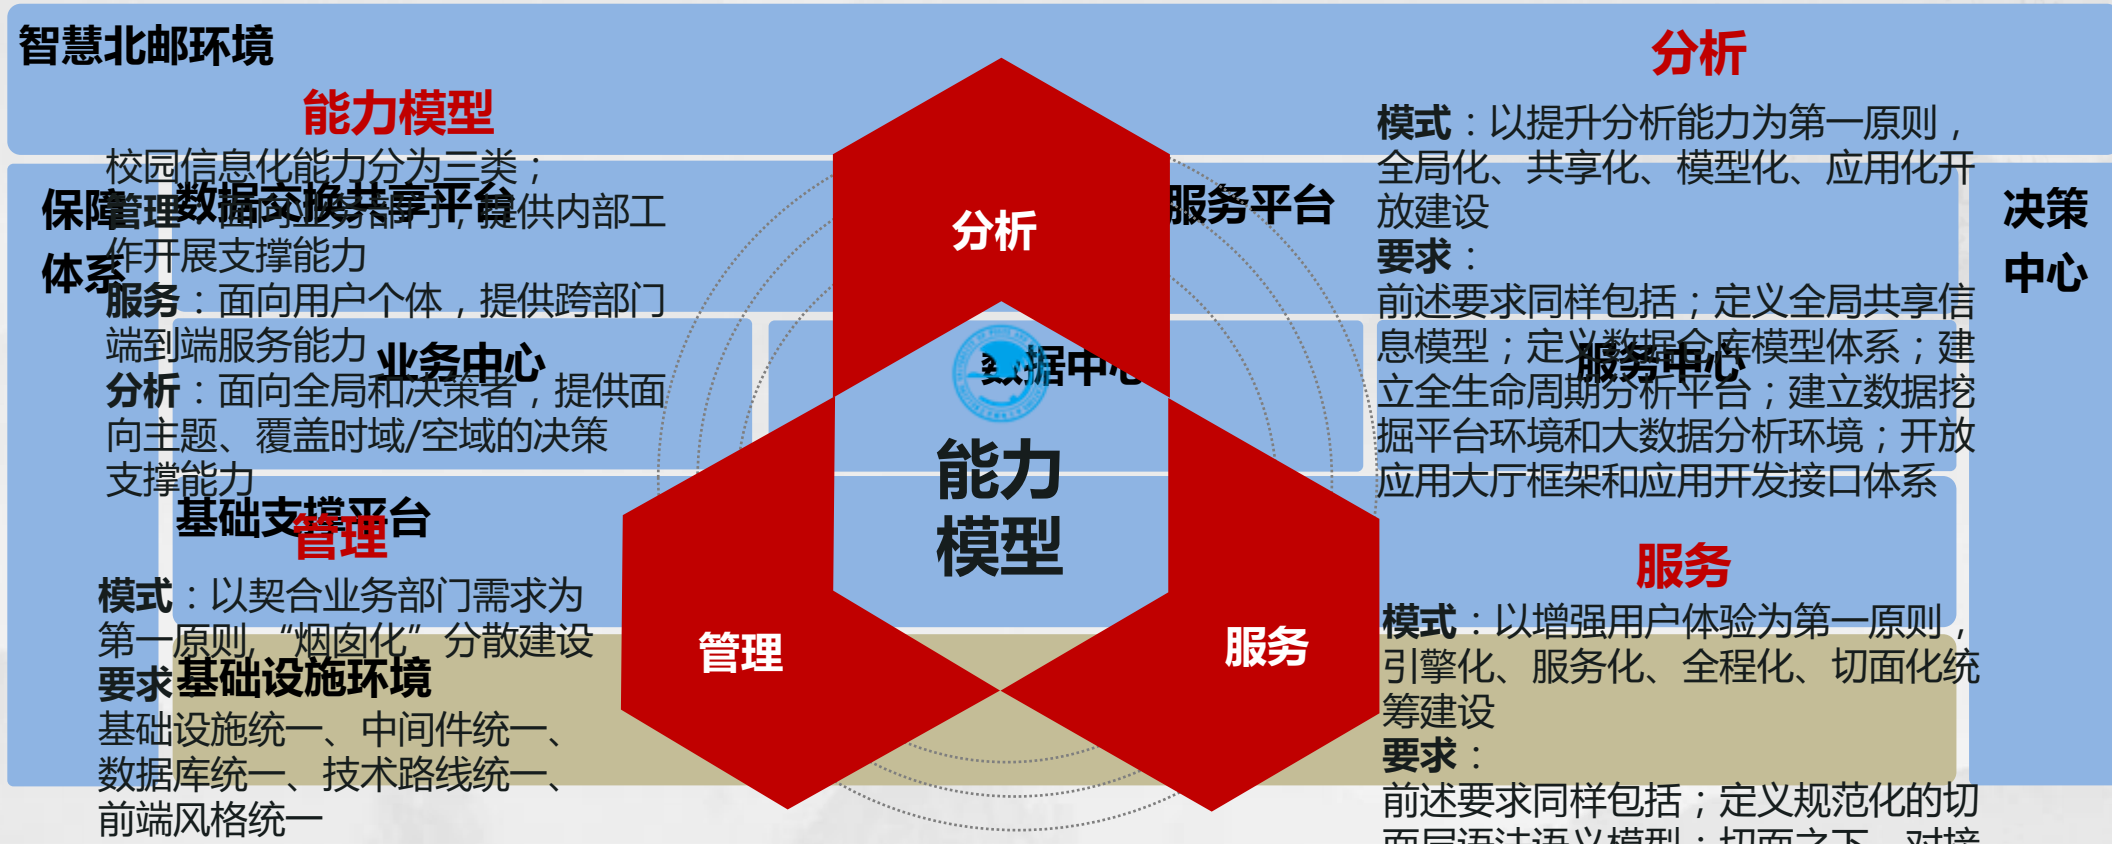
智慧北邮环境

能力模型

校园信息化能力分为三类；

保障管理数据交换共享平台

管理：面向业务部门，提供内部工作开展支撑能力

体系

服务：面向用户个体，提供跨部门端到端服务能力

业务中心

分析：面向全局和决策者，提供面向主题、覆盖时域/空域的决策支撑能力

基础支撑平台

管理

模式：以契合业务部门需求为第一原则，"烟囱化"分散建设

要求基础设施环境

基础设施统一、中间件统一、数据库统一、技术路线统一、前端风格统一

分析

服务平台

数据中心

能力模型

管理

服务

分析

模式：以提升分析能力为第一原则，全局化、共享化、模型化、应用化开放建设

要求：

前述要求同样包括；定义全局共享信息模型；定义数据仓库模型体系；建立全生命周期分析平台；建立数据挖掘平台环境和大数据分析环境；开放应用大厅框架和应用开发接口体系

服务中心

决策中心

服务

模式：以增强用户体验为第一原则，引擎化、服务化、全程化、切面化统筹建设

要求：

前述要求同样包括；定义规范化的切面层语法语义模型；切面之下，对接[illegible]